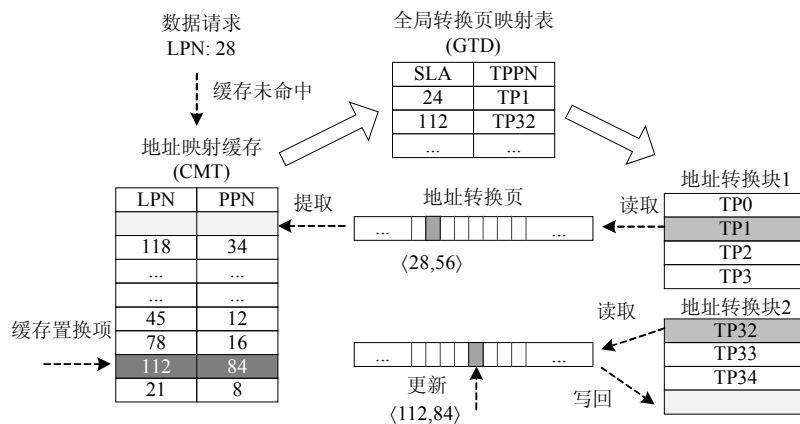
数据请求
LPN: 28

缓存未命中

全局转换页映射表
(GTD)

| SLA | TPPN |
|---|---|
| 24 | TP1 |
| 112 | TP32 |
| ... | ... |

地址映射缓存
(CMT)

| LPN | PPN |
|---|---|
| | |
| 118 | 34 |
| ... | ... |
| ... | ... |
| 45 | 12 |
| 78 | 16 |
| 112 | 84 |
| 21 | 8 |

缓存置换项

提取

地址转换页

...

...

〈28,56〉

读取

地址转换块1

| TP0 |
|---|
| TP1 |
| TP2 |
| TP3 |

读取

地址转换块2

| TP32 |
|---|
| TP33 |
| TP34 |
| |

...

...

更新
〈112,84〉

写回